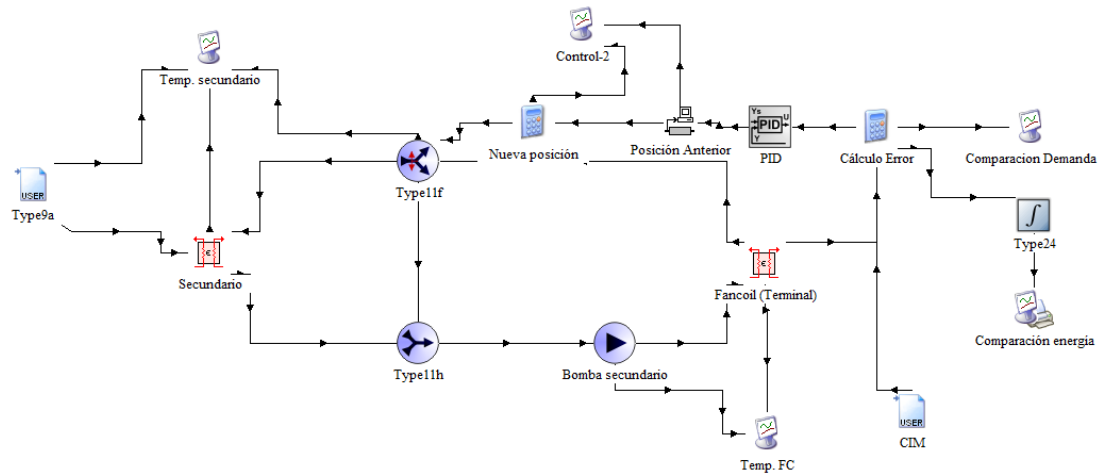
Control-2

Temp. secundario

USER
Type9a

Secundario

Type11f

Nueva posición

Posición Anterior

Ys
PID
Y
U

PID

Cálculo Error

Comparacion Demanda

Type24

Comparación energía

Fancoil (Terminal)

Type11h

Bomba secundario

Temp. FC

USER
CIM